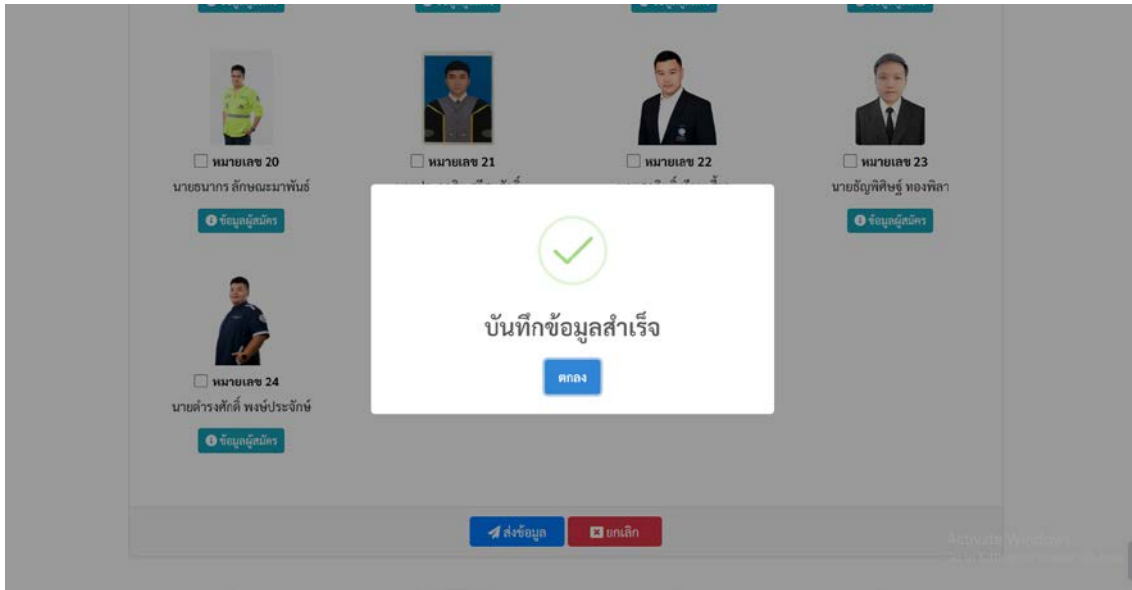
หมายเลข 20
นายธนากร ลักษณะมาพันธ์
ข้อมูลผู้สมัคร

หมายเลข 21
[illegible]

หมายเลข 22
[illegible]

หมายเลข 23
นายธัญพิศิษฐ์ ทองพิลา
ข้อมูลผู้สมัคร

หมายเลข 24
นายดำรงศักดิ์ พงษ์ประจักษ์
ข้อมูลผู้สมัคร

บันทึกข้อมูลสำเร็จ
ตกลง

ส่งข้อมูล
ยกเลิก

Activate Windows
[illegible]